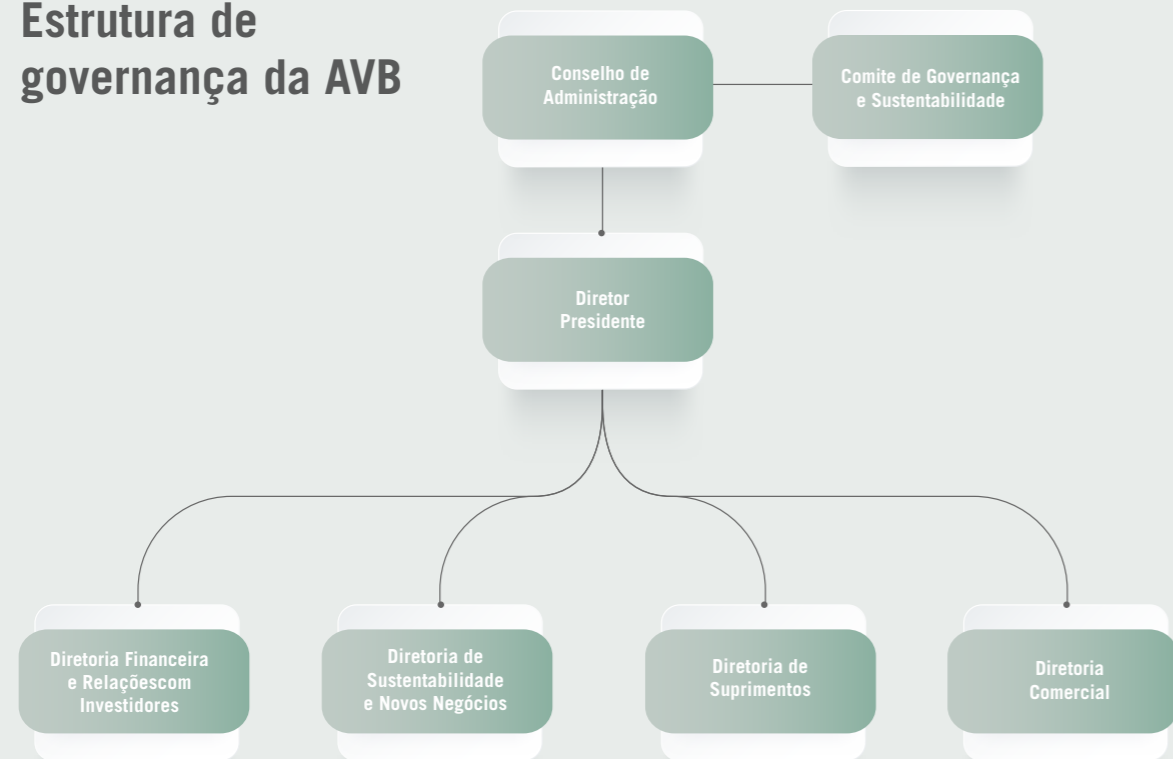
Estrutura de governança da AVB

Conselho de Administração

Comite de Governança e Sustentabilidade

Diretor Presidente

Diretoria Financeira e Relaçõescom Investidores

Diretoria de Sustentabilidade e Novos Negócios

Diretoria de Suprimentos

Diretoria Comercial